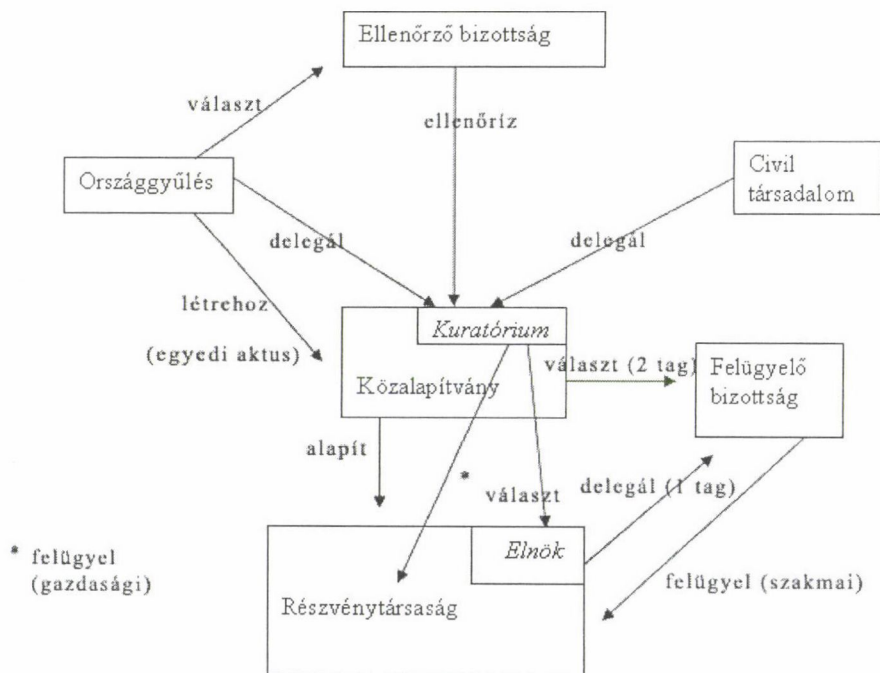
Ellenőrző bizottság

választ

ellenőríz

Országgyűlés

Civil társadalom

delegál

delegál

létrehoz

(egyedi aktus)

Kuratórium

Közalapítvány

választ (2 tag)

Felügyelő bizottság

alapít

*

választ

delegál (1 tag)

* felügyel (gazdasági)

Elnök

felügyel (szakmai)

Részvénytársaság